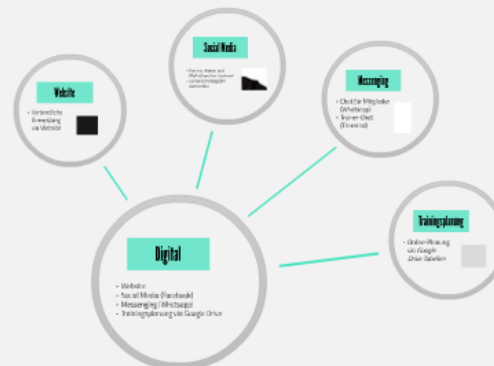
Social Media

- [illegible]
- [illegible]

Website

- Verbindliche Anmeldung via Website

Messenging

- Chat für Mitglieder (WhatsApp)
- Trainer Chat (Threema)

Trainingsplanung

- Online Planung via Google Drive Tabellen

Digital

- Website
- Social Media (Facebook)
- Messenging / Whatsapp
- Trainingsplanung via Google Drive